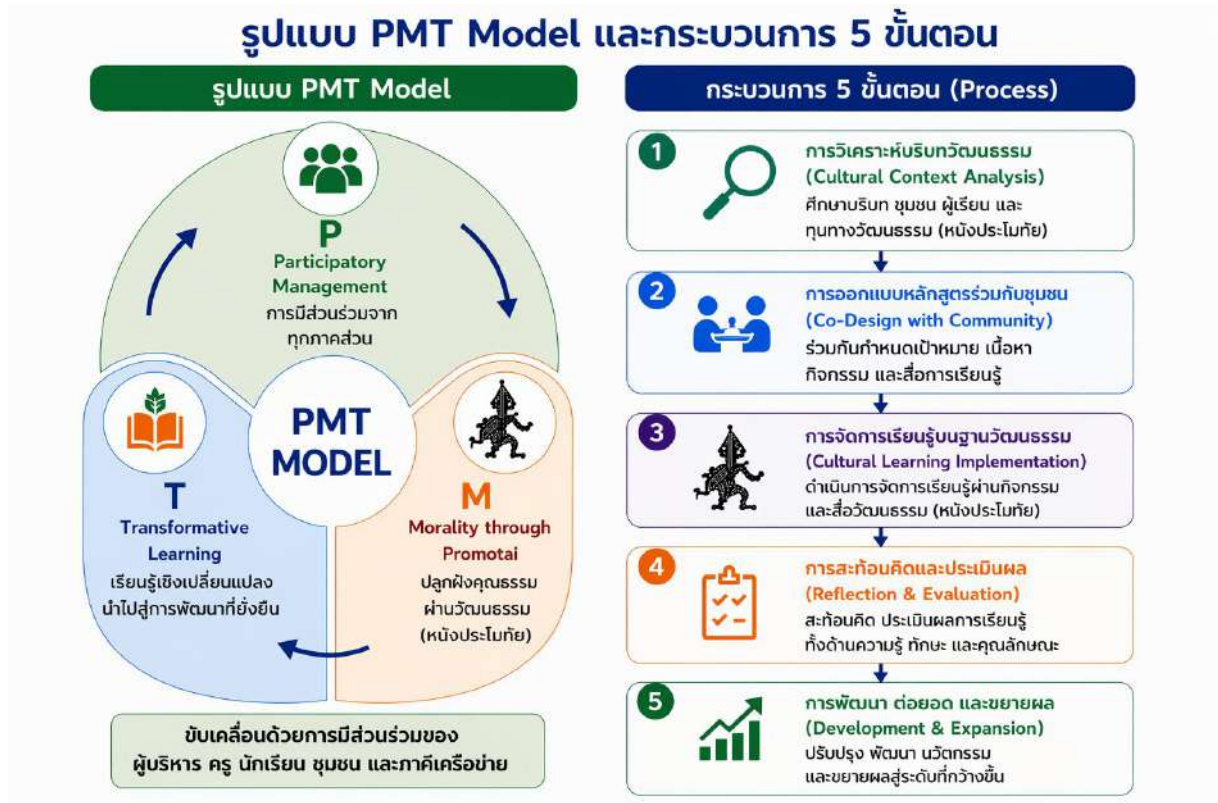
รูปแบบ PMT Model และกระบวนการ 5 ขั้นตอน

รูปแบบ PMT Model

P
Participatory Management
การมีส่วนร่วมจากทุกภาคส่วน

PMT MODEL

T
Transformative Learning
เรียนรู้เชิงเปลี่ยนแปลง นำไปสู่การพัฒนาที่ยั่งยืน

M
Morality through Promotai
ปลูกฝังคุณธรรม ผ่านวัฒนธรรม (หนังประโมทัย)

ขับเคลื่อนด้วยการมีส่วนร่วมของ ผู้บริหาร ครู นักเรียน ชุมชน และภาคีเครือข่าย

กระบวนการ 5 ขั้นตอน (Process)

1
การวิเคราะห์บริบทวัฒนธรรม
(Cultural Context Analysis)
ศึกษาบริบท ชุมชน ผู้เรียน และทุนทางวัฒนธรรม (หนังประโมทัย)

2
การออกแบบหลักสูตรร่วมกับชุมชน
(Co-Design with Community)
ร่วมกันกำหนดเป้าหมาย เนื้อหา กิจกรรม และสื่อการเรียนรู้

3
การจัดการเรียนรู้บนฐานวัฒนธรรม
(Cultural Learning Implementation)
ดำเนินการจัดการเรียนรู้ผ่านกิจกรรม และสื่อวัฒนธรรม (หนังประโมทัย)

4
การสะท้อนคิดและประเมินผล
(Reflection & Evaluation)
สะท้อนคิด ประเมินผลการเรียนรู้ ทั้งด้านความรู้ ทักษะ และคุณลักษณะ

5
การพัฒนา ต่อยอด และขยายผล
(Development & Expansion)
ปรับปรุง พัฒนา นวัตกรรม และขยายผลสู่ระดับที่กว้างขึ้น